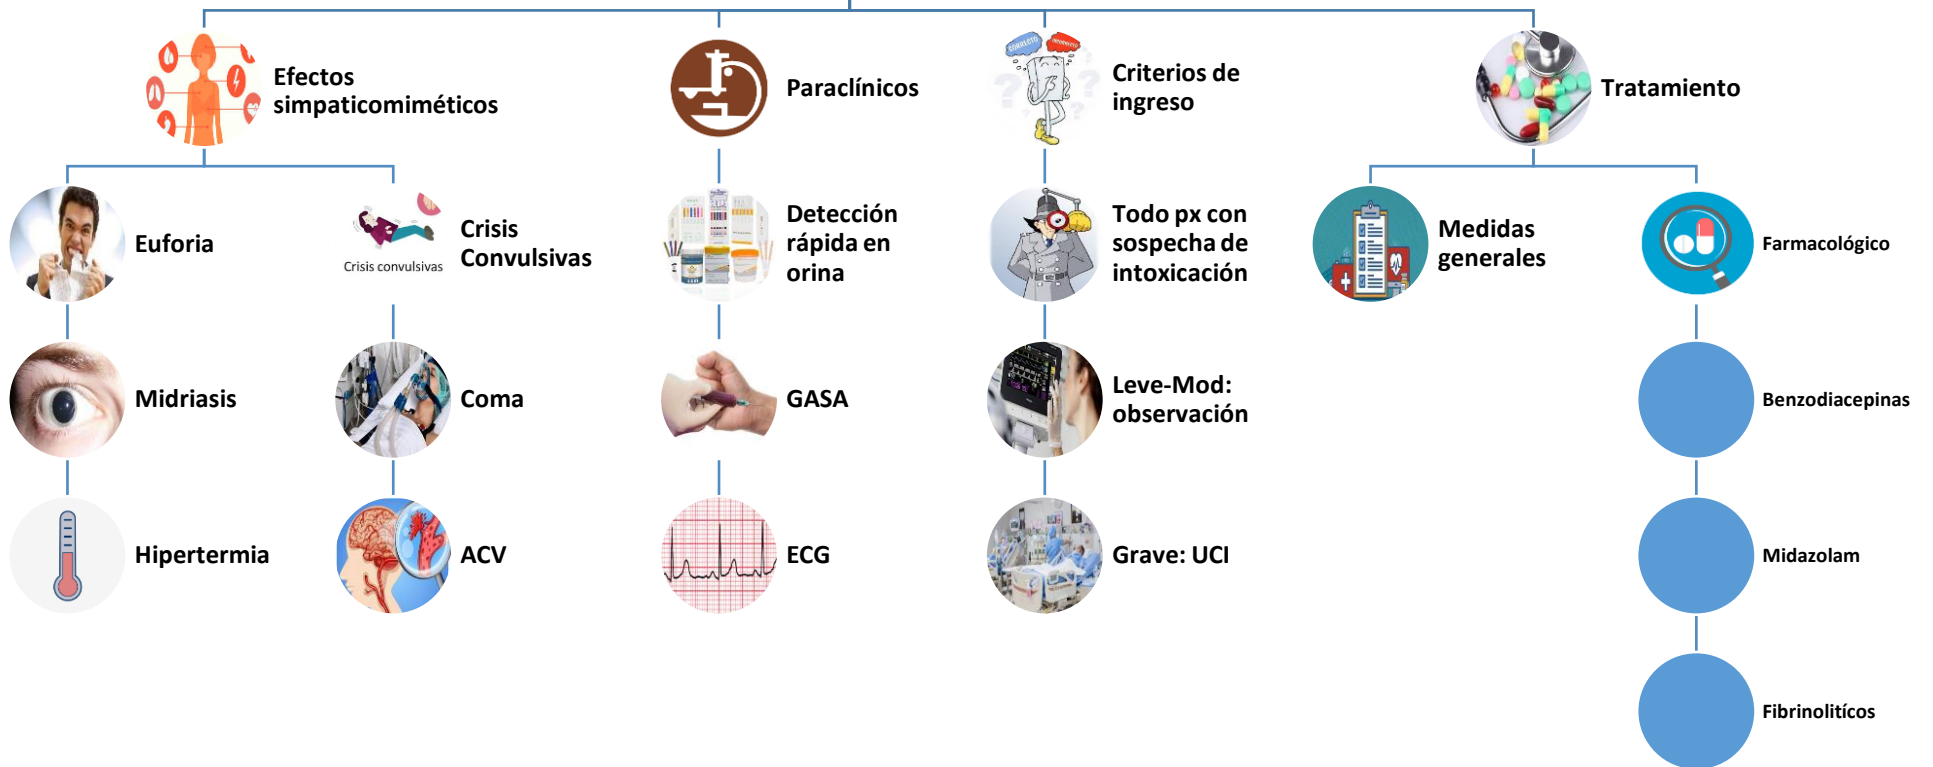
Efectos simpaticomiméticos

Paraclínicos

Criterios de ingreso

Tratamiento

Euforia

Crisis convulsivas

Crisis Convulsivas

Detección rápida en orina

Todo px con sospecha de intoxicación

Medidas generales

Farmacológico

Midriasis

Coma

GASA

Leve-Mod: observación

Benzodiacepinas

Hipertermia

ACV

ECG

Grave: UCI

Midazolam

Fibrinolitícos